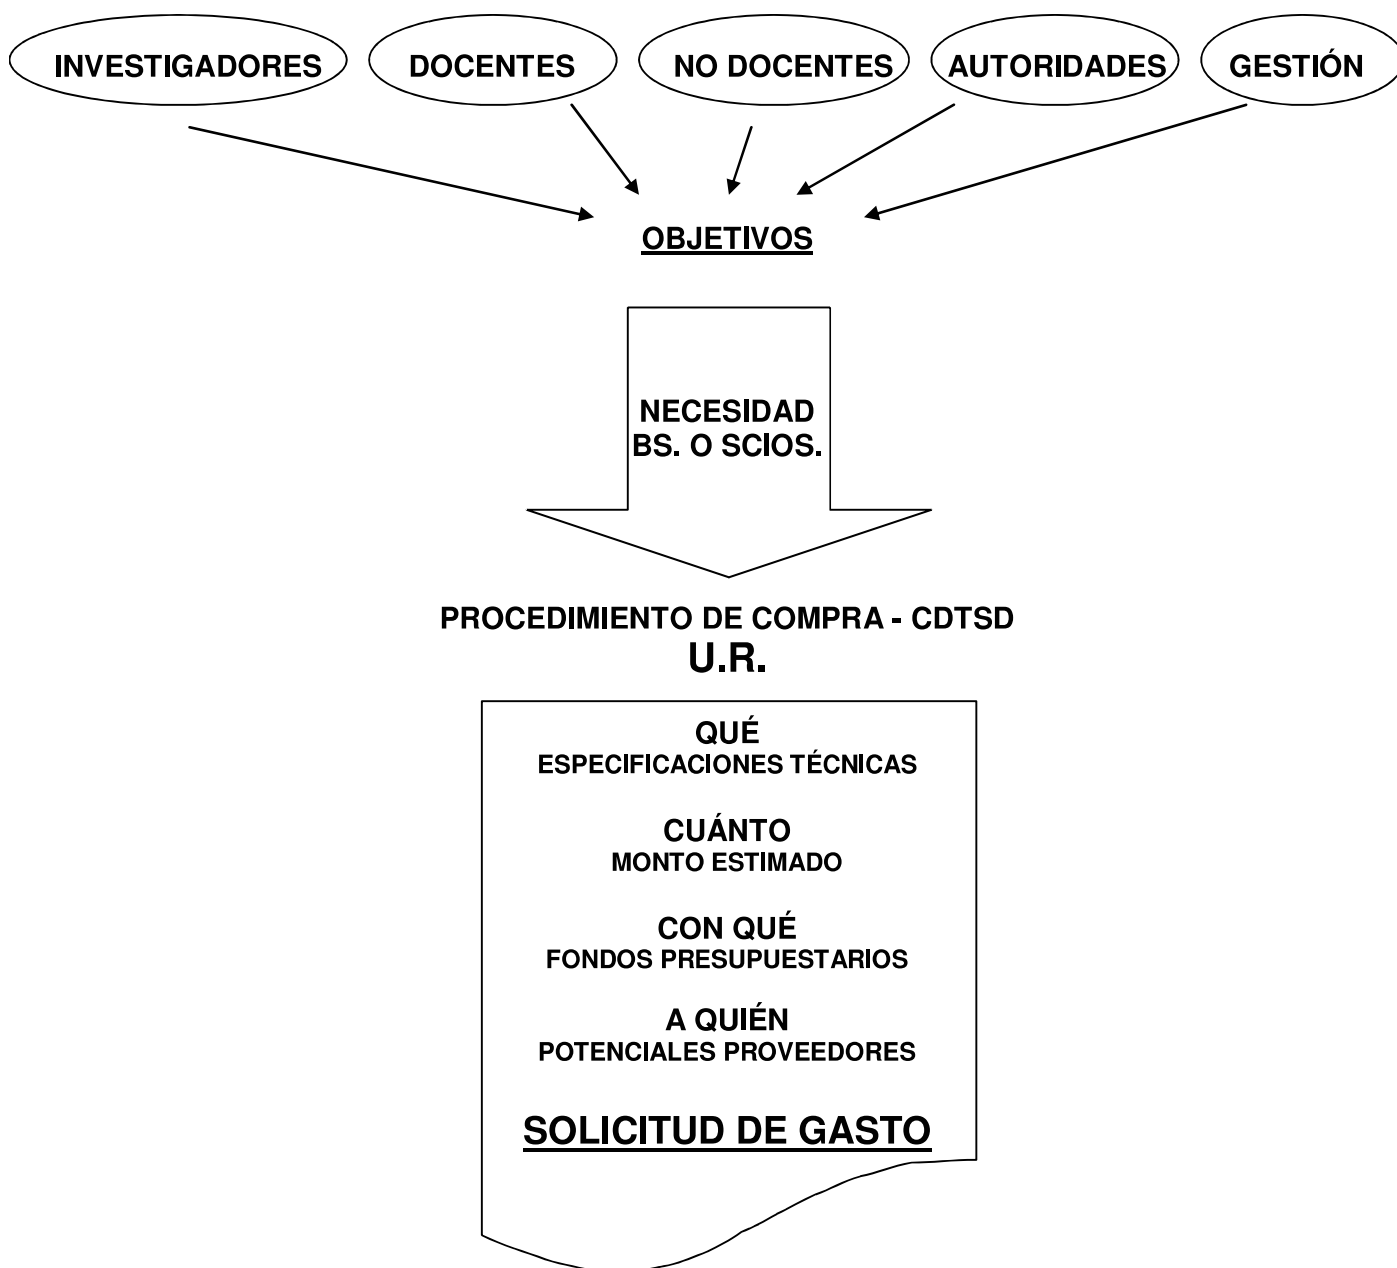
INVESTIGADORES

DOCENTES

NO DOCENTES

AUTORIDADES

GESTIÓN

OBJETIVOS

NECESIDAD BS. O SCIOS.

PROCEDIMIENTO DE COMPRA - CDTSD
U.R.

QUÉ
ESPECIFICACIONES TÉCNICAS

CUÁNTO
MONTO ESTIMADO

CON QUÉ
FONDOS PRESUPUESTARIOS

A QUIÉN
POTENCIALES PROVEEDORES

SOLICITUD DE GASTO